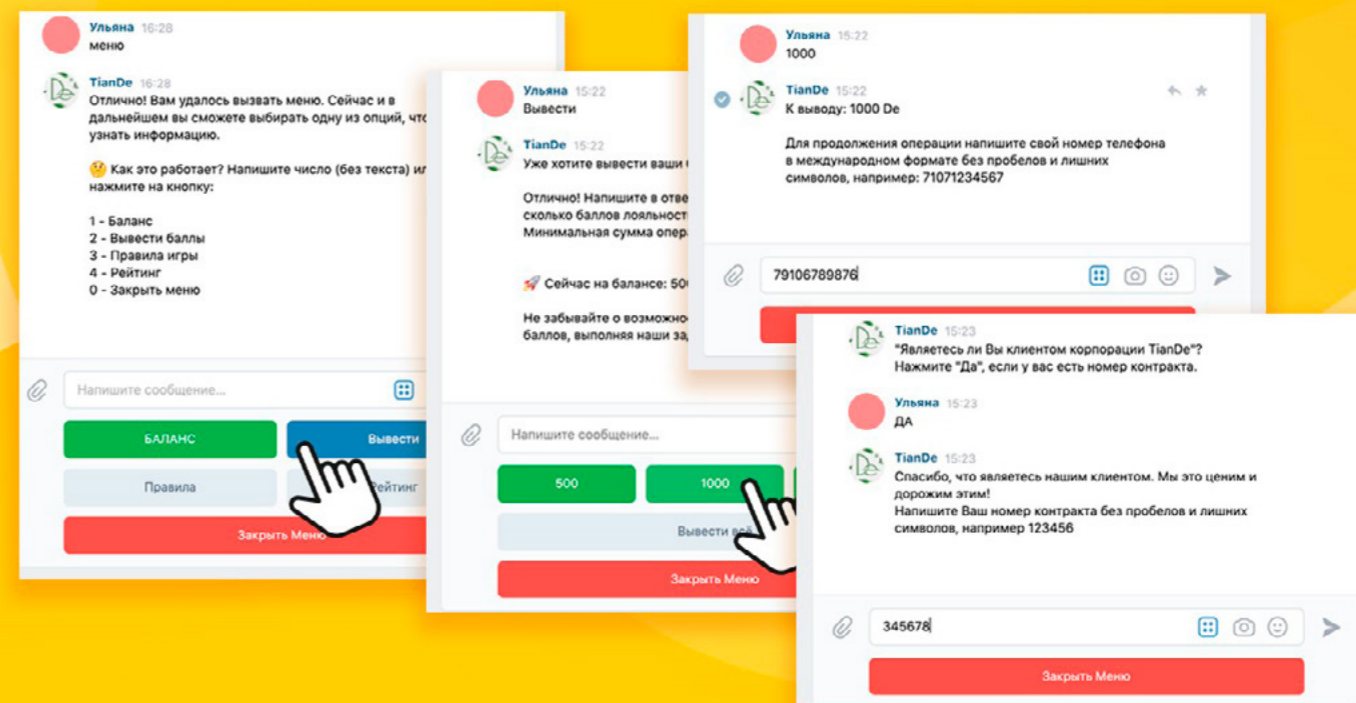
Ульяна 16:28
меню

TianDe 16:28
Отлично! Вам удалось вызвать меню. Сейчас и в дальнейшем вы сможете выбирать одну из опций, что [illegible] узнать информацию.

🤔 Как это работает? Напишите число (без текста) ил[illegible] нажмите на кнопку:

1 - Баланс
2 - Вывести баллы
3 - Правила игры
4 - Рейтинг
0 - Закрыть меню

Напишите сообщение...

БАЛАНС
Вывести
Правила
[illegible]ейтинг
Закрыть Меню

Ульяна 15:22
Вывести

TianDe 15:22
Уже хотите вывести ваши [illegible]

Отлично! Напишите в отве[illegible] сколько баллов лояльност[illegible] Минимальная сумма опер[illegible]

🚀 Сейчас на балансе: 50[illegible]

Не забывайте о возможно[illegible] баллов, выполняя наши за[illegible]

Напишите сообщение...

500
1000
Вывести вс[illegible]
Закрыть Меню

Ульяна 15:22
1000

TianDe 15:22
К выводу: 1000 De

Для продолжения операции напишите свой номер телефона в международном формате без пробелов и лишних символов, например: 71071234567

79106789876

TianDe 15:23
"Являетесь ли Вы клиентом корпорации TianDe"?
Нажмите "Да", если у вас есть номер контракта.

Ульяна 15:23
ДА

TianDe 15:23
Спасибо, что являетесь нашим клиентом. Мы это ценим и дорожим этим!
Напишите Ваш номер контракта без пробелов и лишних символов, например 123456

345678

Закрыть Меню